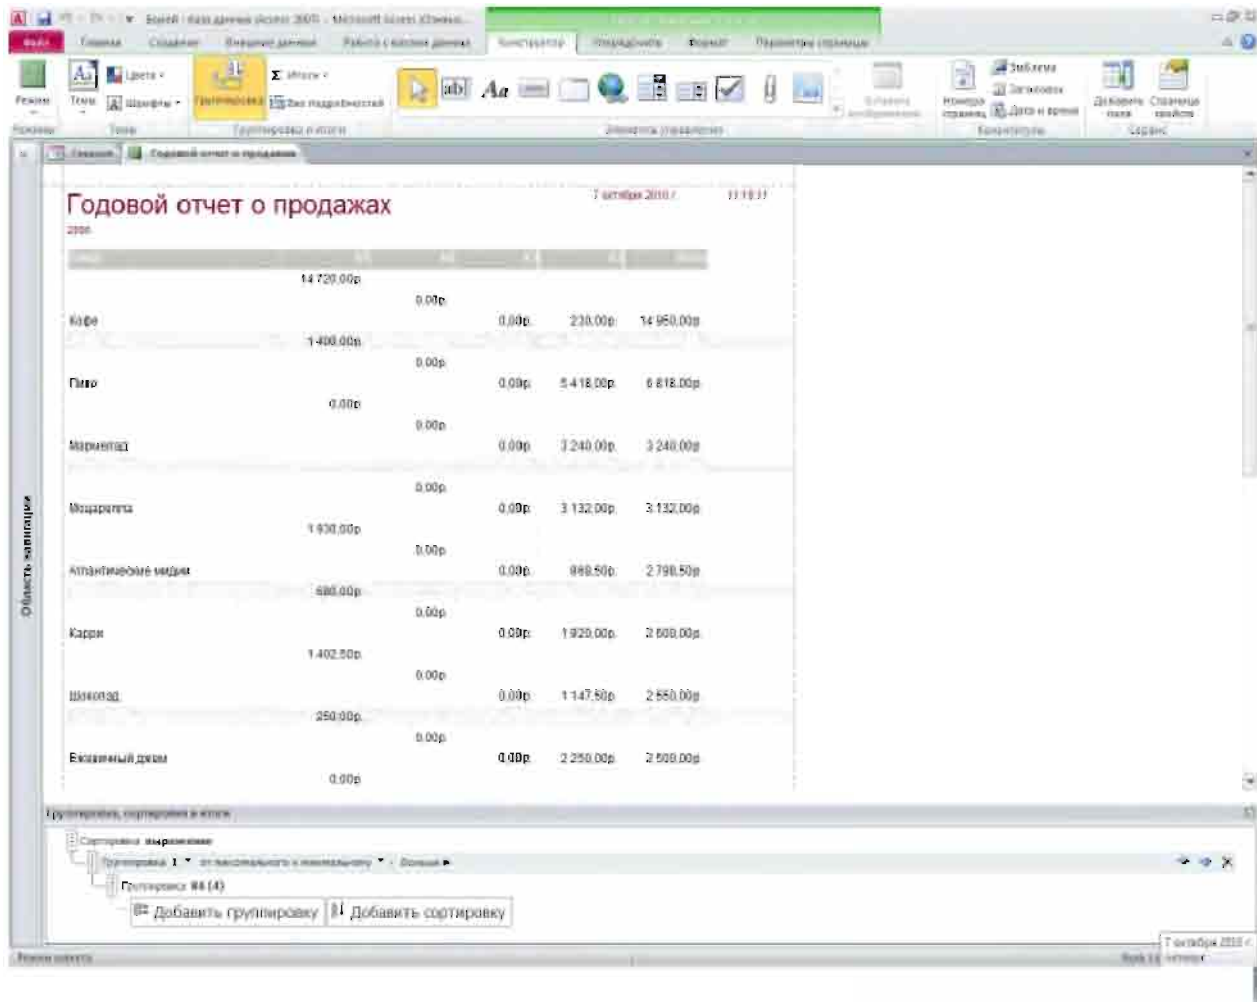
Борей : база данных (Access 2007) - Microsoft Access (Техниче...

Файл Главная Создание Внешние данные Работа с базами данных Конструктор Упорядочить Формат Параметры страницы

Режим Темы Цвета Шрифты Группировка Итоги Без подробностей Номера страниц Эмблема Заголовок Дата и время Добавить поля Страница свойств

Режимы Темы Группировка и итоги Элементы управления Колонтитулы Сервис

Главная Годовой отчет о продажах

Область навигации

Годовой отчет о продажах

2006

7 октября 2010 г. 11:18:11

14 720,00р
0,00р
Кофе 0,00р 230,00р 14 950,00р
1 400,00р
0,00р
Пиво 0,00р 5 418,00р 6 818,00р
0,00р
0,00р
Мармелад 0,00р 3 240,00р 3 240,00р
0,00р
Моцарелла 0,00р 3 132,00р 3 132,00р
1 930,00р
0,00р
Атлантические мидии 0,00р 868,50р 2 798,50р
680,00р
0,00р
Карри 0,00р 1 920,00р 2 600,00р
1 402,50р
0,00р
Шоколад 0,00р 1 147,50р 2 550,00р
250,00р
0,00р
Бойзеновый джем 0,00р 2 250,00р 2 500,00р
0,00р

Группировка, сортировка и итоги

Сортировка выражение
Группировка 1 от максимального к минимальному Больше ►
Группировка ## (4)
Добавить группировку Добавить сортировку

Режим макета
7 октября 2010 г.